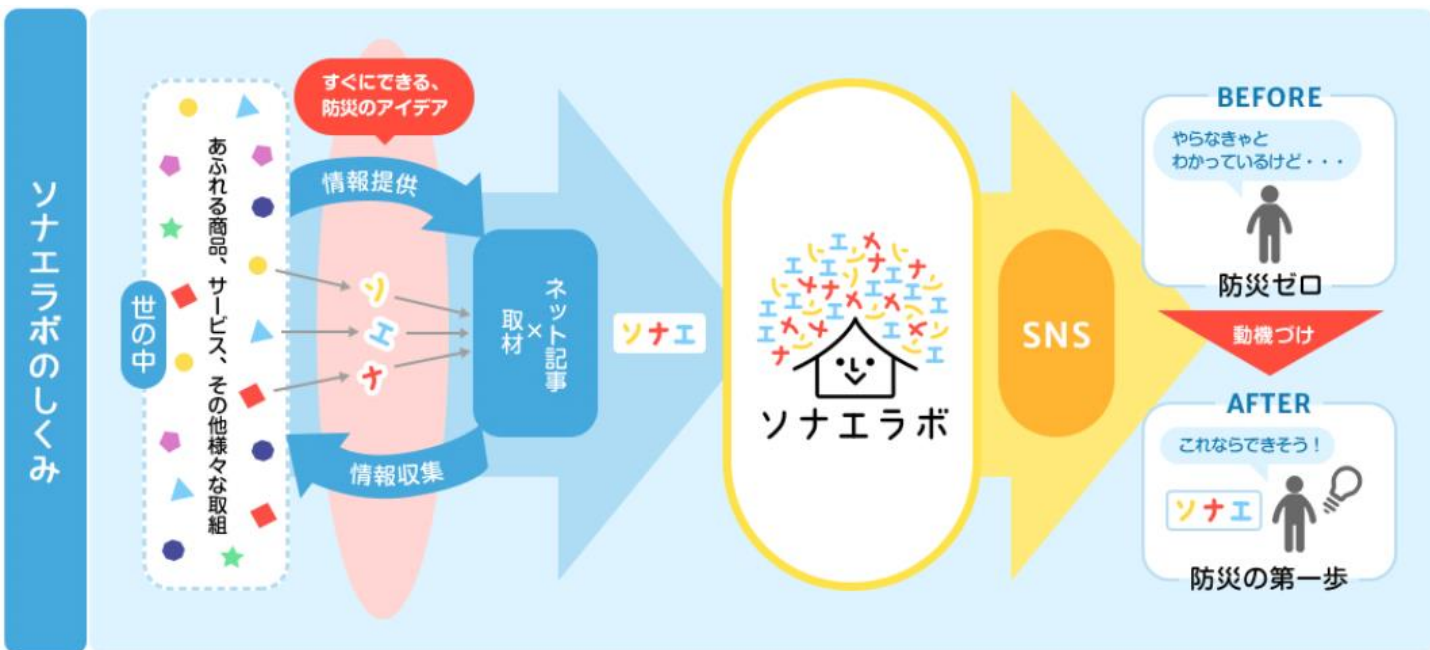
ソナエラボのしくみ

世の中

あふれる商品、サービス、その他様々な取組

すぐにできる、防災のアイデア

情報提供

ソ
エ
ナ

情報収集

ネット記事×取材

ソナエ

ソナエラボ

SNS

BEFORE

やらなきゃとわかっているけど・・・

防災ゼロ

動機づけ

AFTER

これならできそう！

ソナエ

防災の第一歩